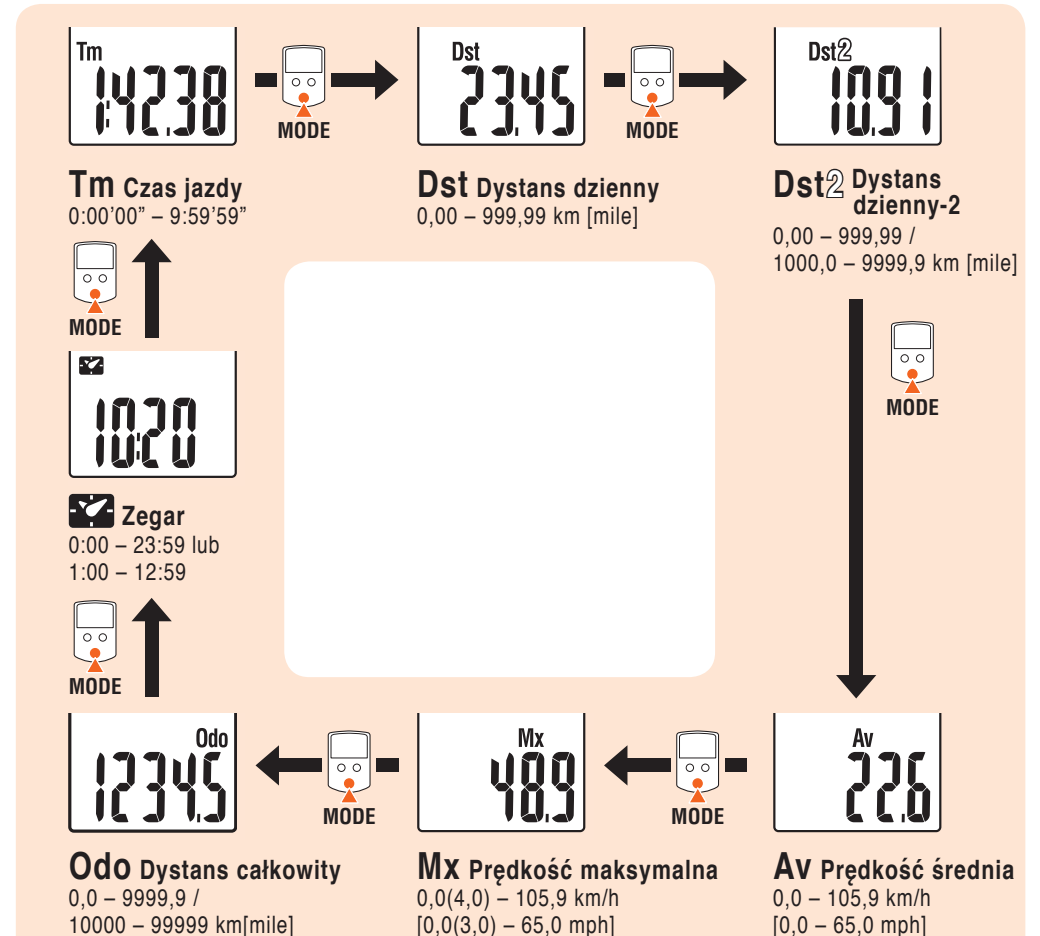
Tm
1:42.38
MODE

Dst
23.45
MODE

Dst2
10.91

Tm Czas jazdy
0:00'00" – 9:59'59"

Dst Dystans dzienny
0,00 – 999,99 km [mile]

Dst2 Dystans dzienny-2
0,00 – 999,99 /
1000,0 – 9999,9 km [mile]

MODE

MODE

10:20

Zegar
0:00 – 23:59 lub
1:00 – 12:59

MODE

Odo
12345

MODE

Mx
48.9

MODE

Av
22.6

Odo Dystans całkowity
0,0 – 9999,9 /
10000 – 99999 km[mile]

Mx Prędkość maksymalna
0,0(4,0) – 105,9 km/h
[0,0(3,0) – 65,0 mph]

Av Prędkość średnia
0,0 – 105,9 km/h
[0,0 – 65,0 mph]